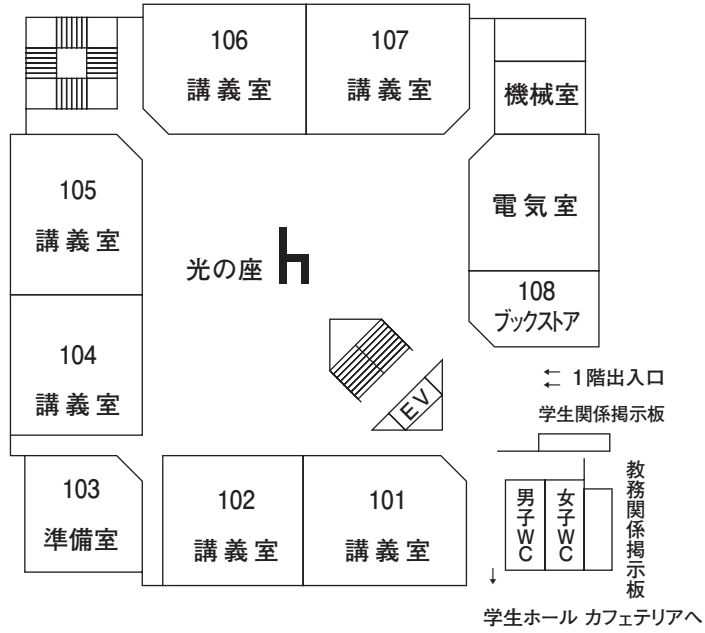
106
講義室

107
講義室

機械室

105
講義室

光の座

電気室

108
ブックストア

104
講義室

EV

1階出入口

学生関係掲示板

103
準備室

102
講義室

101
講義室

男子WC

女子WC

教務関係掲示板

学生ホール カフェテリアへ